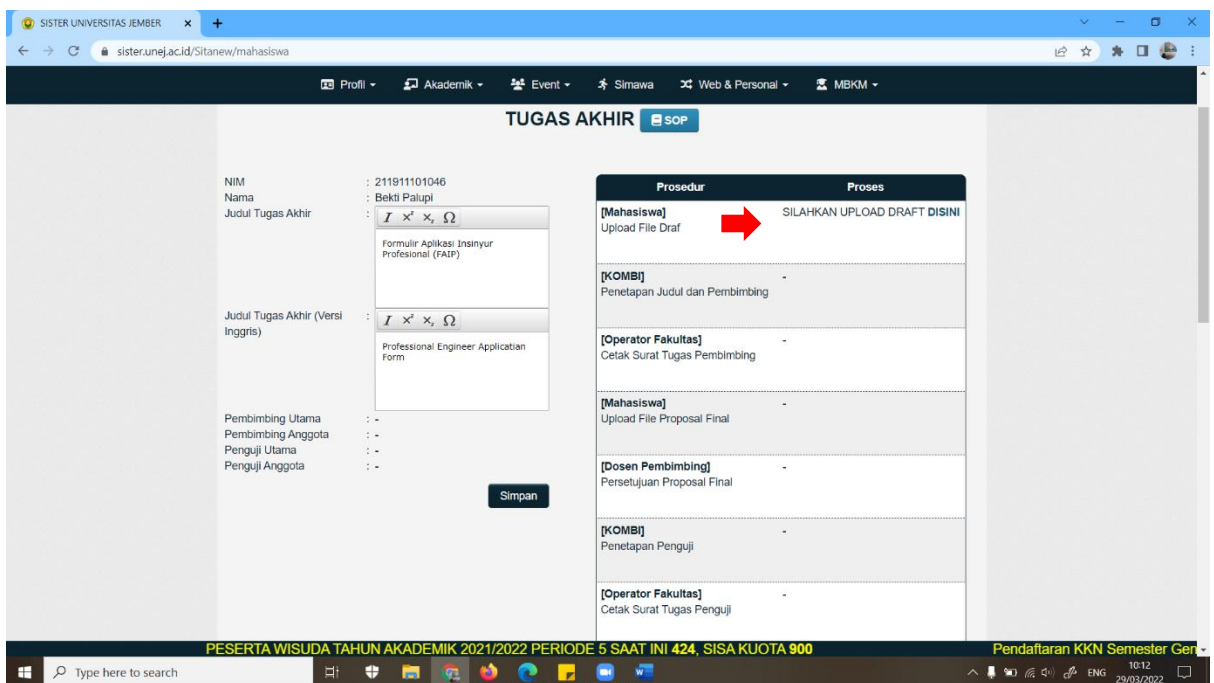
SISTER UNIVERSITAS JEMBER × +

sister.unej.ac.id/Sitanew/mahasiswa

Profil ▾ Akademik ▾ Event ▾ Simawa Web & Personal ▾ MBKM ▾

TUGAS AKHIR SOP

NIM : 211911101046
Nama : Bekti Palupi
Judul Tugas Akhir : $I$ $x^2$ $x_2$ $\Omega$

Formulir Aplikasi Insinyur Profesional (FAIP)

Judul Tugas Akhir (Versi Inggris) : $I$ $x^2$ $x_2$ $\Omega$

Professional Engineer Applicatian Form

Pembimbing Utama : -
Pembimbing Anggota : -
Penguji Utama : -
Penguji Anggota : -

Simpan

| Prosedur | Proses |
|---|---|
| [Mahasiswa] Upload File Draf | SILAHKAN UPLOAD DRAFT DISINI |
| [KOMBI] Penetapan Judul dan Pembimbing | - |
| [Operator Fakultas] Cetak Surat Tugas Pembimbing | - |
| [Mahasiswa] Upload File Proposal Final | - |
| [Dosen Pembimbing] Persetujuan Proposal Final | - |
| [KOMBI] Penetapan Penguji | - |
| [Operator Fakultas] Cetak Surat Tugas Penguji | - |

PESERTA WISUDA TAHUN AKADEMIK 2021/2022 PERIODE 5 SAAT INI 424, SISA KUOTA 900

Pendaftaran KKN Semester Gen

Type here to search

ENG 10:12 29/03/2022